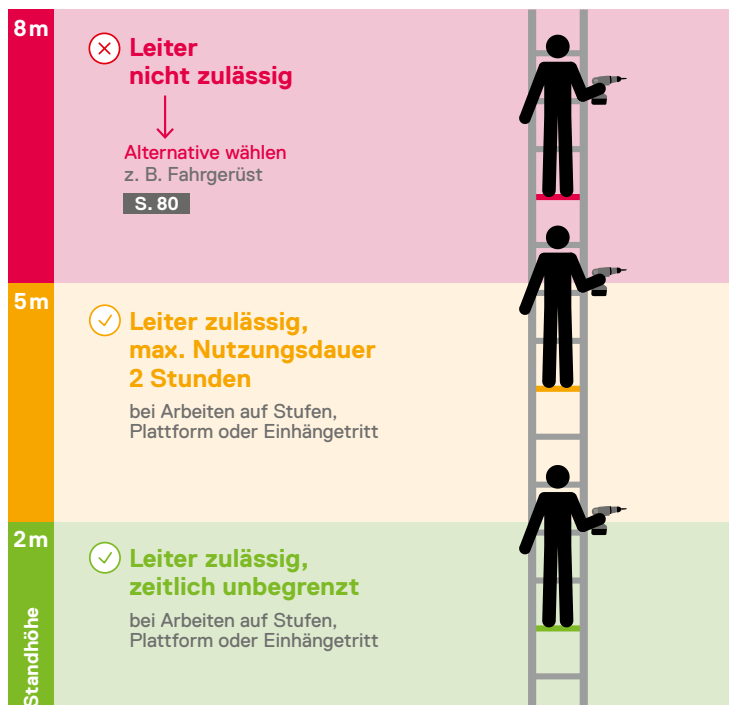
8 m

Leiter nicht zulässig

Alternative wählen
z. B. Fahrgerüst

S. 80

5 m

Leiter zulässig, max. Nutzungsdauer 2 Stunden

bei Arbeiten auf Stufen, Plattform oder Einhängetritt

2 m

Leiter zulässig, zeitlich unbegrenzt

bei Arbeiten auf Stufen, Plattform oder Einhängetritt

Standhöhe